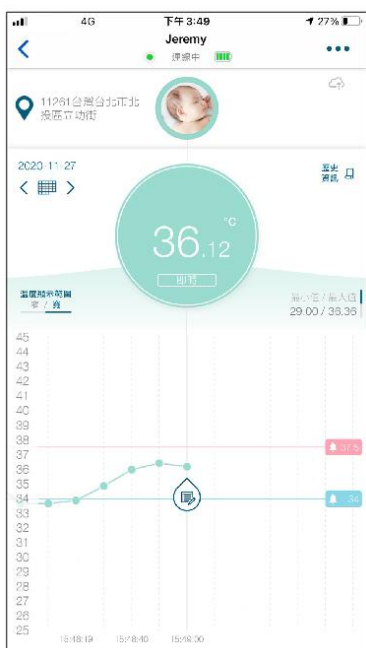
4G 下午3:49 27%
Jeremy
連線中
11261台灣台北市北投區立功街
2020-11-27
歷史資訊
°C
36.12
即時
溫度顯示範圍
零 / 酉
最小值 / 最大值
29.00 / 36.36
45
44
43
42
41
40
39
38
37
36
35
34
33
32
31
30
29
28
27
26
25
37.5
34
15:48:19
15:48:40
15:49:00